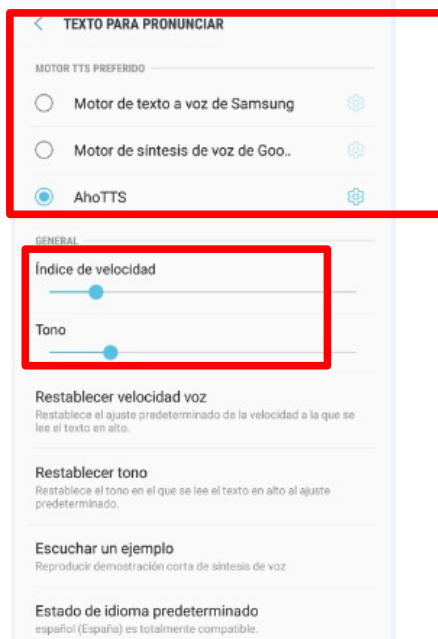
TEXTO PARA PRONUNCIAR

MOTOR TTS PREFERIDO

Motor de texto a voz de Samsung

Motor de síntesis de voz de Goo..

AhoTTS

GENERAL

Índice de velocidad

Tono

Restablecer velocidad voz
Restablece el ajuste predeterminado de la velocidad a la que se lee el texto en alto.

Restablecer tono
Restablece el tono en el que se lee el texto en alto al ajuste predeterminado.

Escuchar un ejemplo
Reproducir demostración corta de síntesis de voz

Estado de idioma predeterminado
español (España) es totalmente compatible.